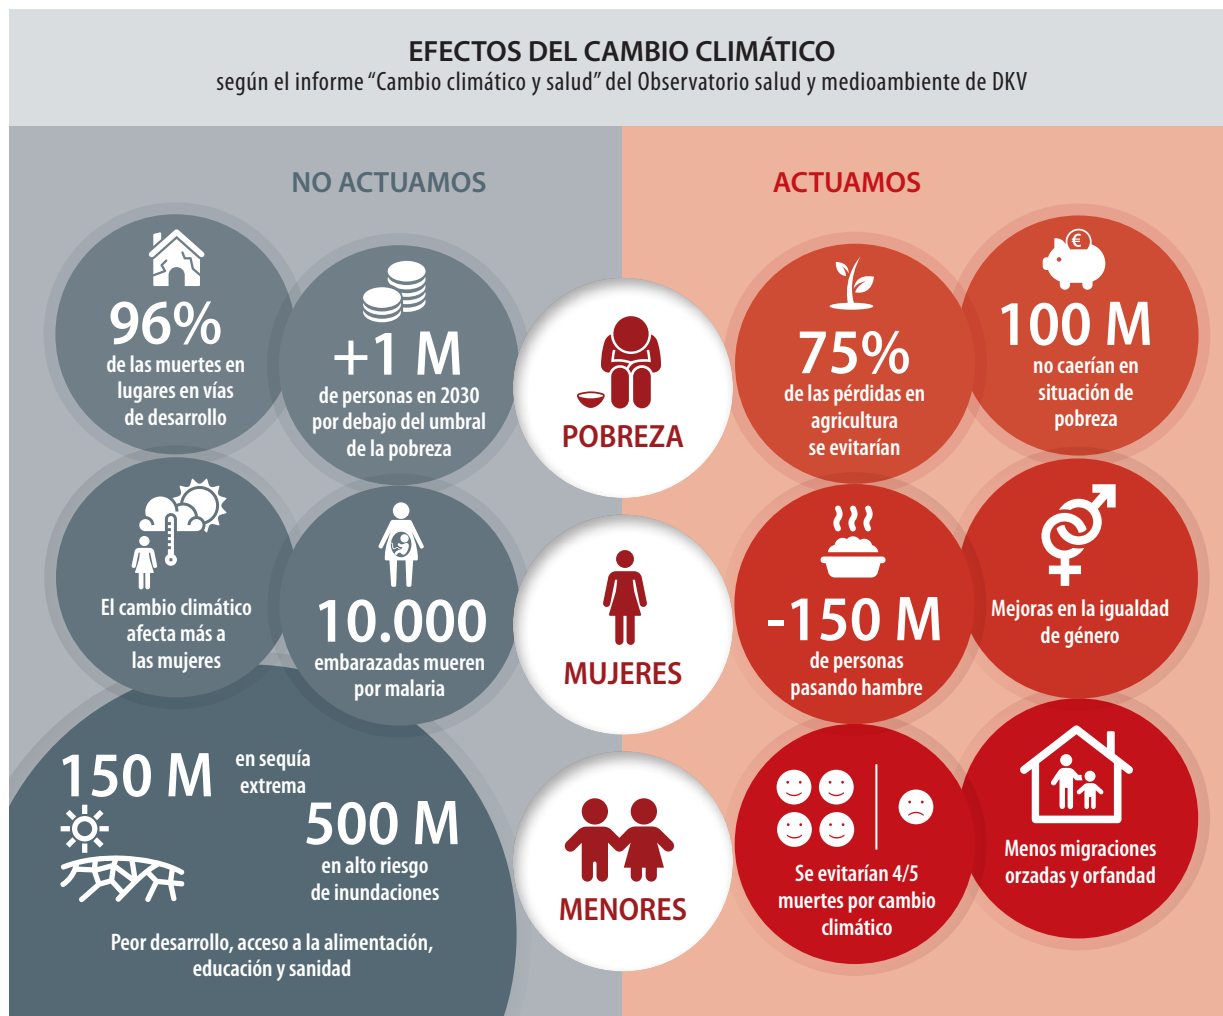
EFECTOS DEL CAMBIO CLIMÁTICO
según el informe "Cambio climático y salud" del Observatorio salud y medioambiente de DKV

NO ACTUAMOS

ACTUAMOS

96%
de las muertes en lugares en vías de desarrollo

+1 M
de personas en 2030 por debajo del umbral de la pobreza

POBREZA

75%
de las pérdidas en agricultura se evitarían

€

100 M
no caerían en situación de pobreza

El cambio climático afecta más a las mujeres

10.000
embarazadas mueren por malaria

MUJERES

-150 M
de personas pasando hambre

Mejoras en la igualdad de género

150 M en sequía extrema

500 M
en alto riesgo de inundaciones

Peor desarrollo, acceso a la alimentación, educación y sanidad

MENORES

Se evitarían 4/5 muertes por cambio climático

Menos migraciones orzadas y orfandad